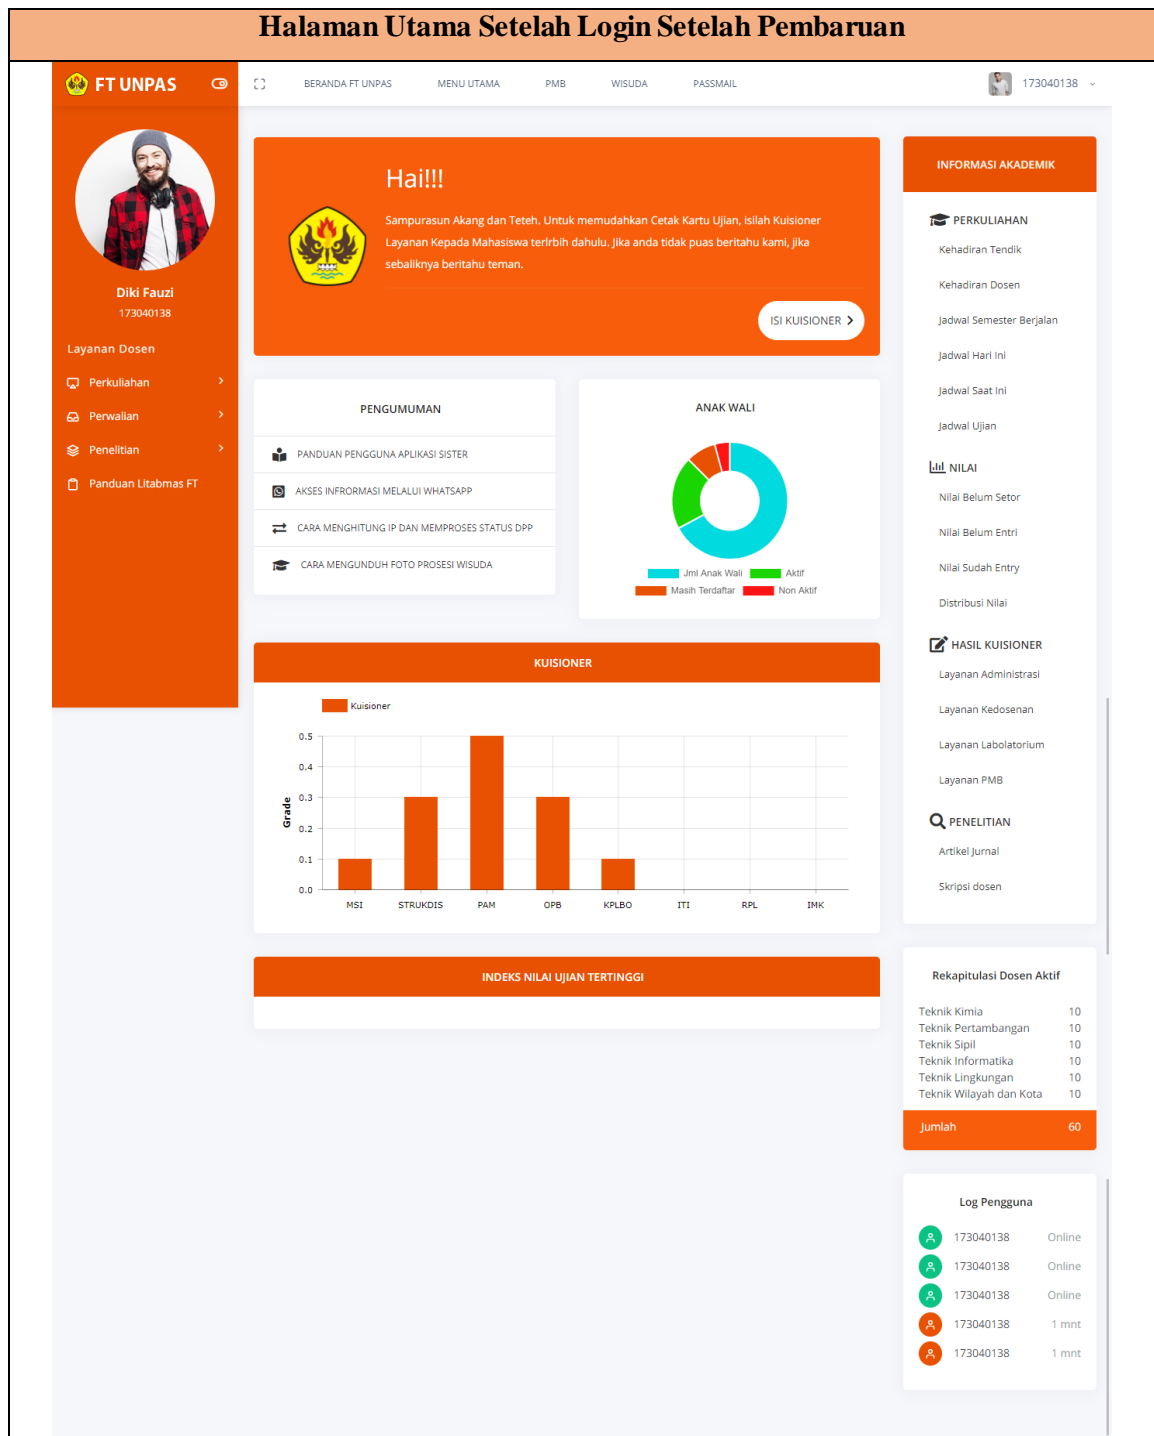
Halaman Utama Setelah Login Setelah Pembaruan

FT UNPAS

BERANDA FT UNPAS MENU UTAMA PMB WISUDA PASSMAIL

173040138

Diki Fauzi
173040138

Layanan Dosen
Perkuliahan
Perwalian
Penelitian
Panduan Litabmas FT

Hai!!!

Sampurasun Akang dan Teteh. Untuk memudahkan Cetak Kartu Ujian, isilah Kuisioner Layanan Kepada Mahasiswa terlrbih dahulu. Jika anda tidak puas beritahu kami, jika sebaliknya beritahu teman.

ISI KUISIONER

PENGUMUMAN
PANDUAN PENGGUNA APLIKASI SISTER
AKSES INFRORMASI MELALUI WHATSAPP
CARA MENGHITUNG IP DAN MEMPROSES STATUS DPP
CARA MENGUNDUH FOTO PROSESI WISUDA

ANAK WALI
Jml Anak Wali
Aktif
Masih Terdaftar
Non Aktif

KUISIONER
Kuisioner
Grade
0.5
0.4
0.3
0.2
0.1
0.0
MSI STRUKDIS PAM OPB KPLBO ITI RPL IMK

INDEKS NILAI UJIAN TERTINGGI

INFORMASI AKADEMIK
PERKULIAHAN
Kehadiran Tendik
Kehadiran Dosen
Jadwal Semester Berjalan
Jadwal Hari Ini
Jadwal Saat Ini
Jadwal Ujian
NILAI
Nilai Belum Setor
Nilai Belum Entri
Nilai Sudah Entry
Distribusi Nilai
HASIL KUISIONER
Layanan Administrasi
Layanan Kedosenan
Layanan Labolatorium
Layanan PMB
PENELITIAN
Artikel Jurnal
Skripsi dosen

Rekapitulasi Dosen Aktif
| Teknik Kimia | 10 |
|---|---|
| Teknik Pertambangan | 10 |
| Teknik Sipil | 10 |
| Teknik Informatika | 10 |
| Teknik Lingkungan | 10 |
| Teknik Wilayah dan Kota | 10 |
| Jumlah | 60 |

Log Pengguna
173040138 Online
173040138 Online
173040138 Online
173040138 1 mnt
173040138 1 mnt